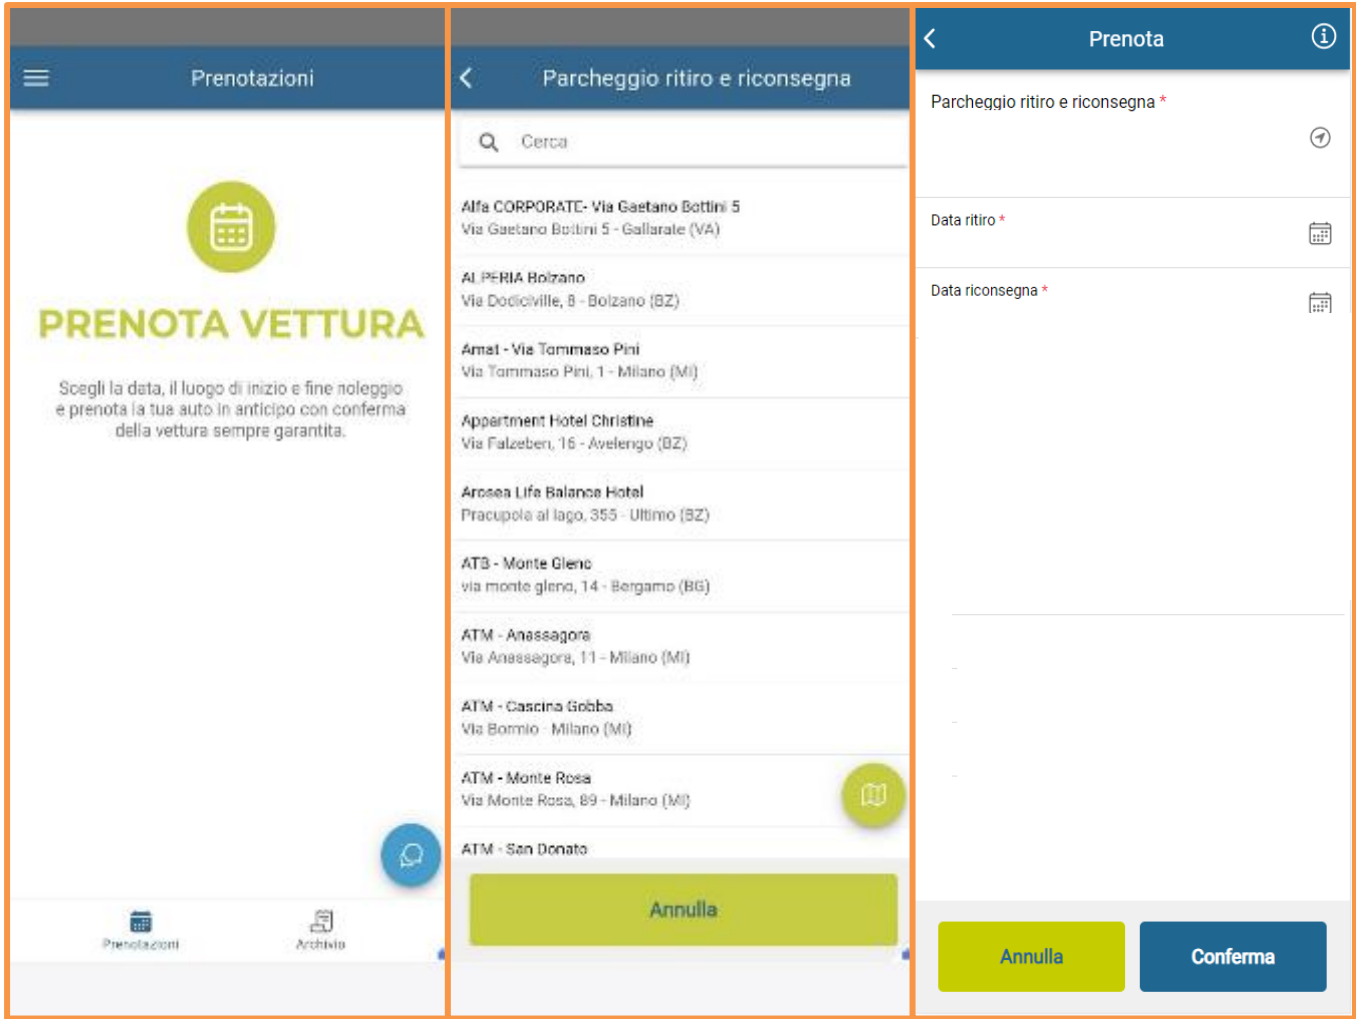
Prenotazioni

PRENOTA VETTURA

Scegli la data, il luogo di inizio e fine noleggio e prenota la tua auto in anticipo con conferma della vettura sempre garantita.

Prenotazioni
Archivio

Parcheggio ritiro e riconsegna

Cerca

Alfa CORPORATE- Via Gaetano Bottini 5
Via Gaetano Bottini 5 - Gallarate (VA)

ALPERIA Bolzano
Via Dodiciville, 8 - Bolzano (BZ)

Amat - Via Tommaso Pini
Via Tommaso Pini, 1 - Milano (MI)

Appartment Hotel Christine
Via Falzeben, 16 - Avelengo (BZ)

Arosea Life Balance Hotel
Pracupola al lago, 355 - Ultimo (BZ)

ATB - Monte Gleno
via monte gleno, 14 - Bergamo (BG)

ATM - Anassagora
Via Anassagora, 11 - Milano (MI)

ATM - Cascina Gobba
Via Bormio - Milano (MI)

ATM - Monte Rosa
Via Monte Rosa, 89 - Milano (MI)

ATM - San Donato

Annulla

Prenota

Parcheggio ritiro e riconsegna *

Data ritiro *

Data riconsegna *

Annulla
Conferma